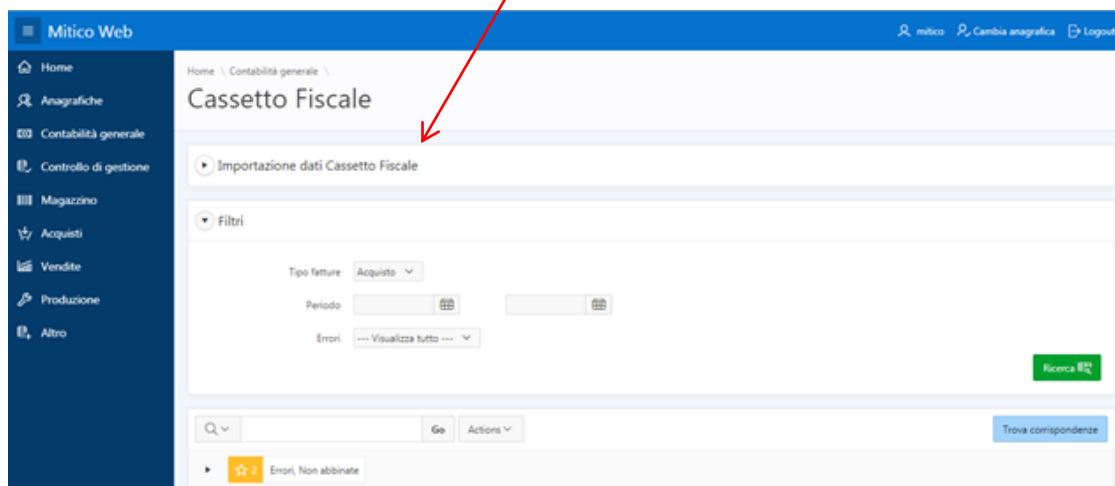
Mitico Web

mitico Cambia anagrafica Logout

Home
Anagrafiche
Contabilità generale
Controllo di gestione
Magazzino
Acquisti
Vendite
Produzione
Altro

Home \ Contabilità generale \

Cassetto Fiscale

Importazione dati Cassetto Fiscale

Filtri

Tipo fatture Acquisto

Periodo

Errori --- Visualizza tutto ---

Ricerca

Go Actions

Trova corrispondenze

2 Errori, Non abbinate